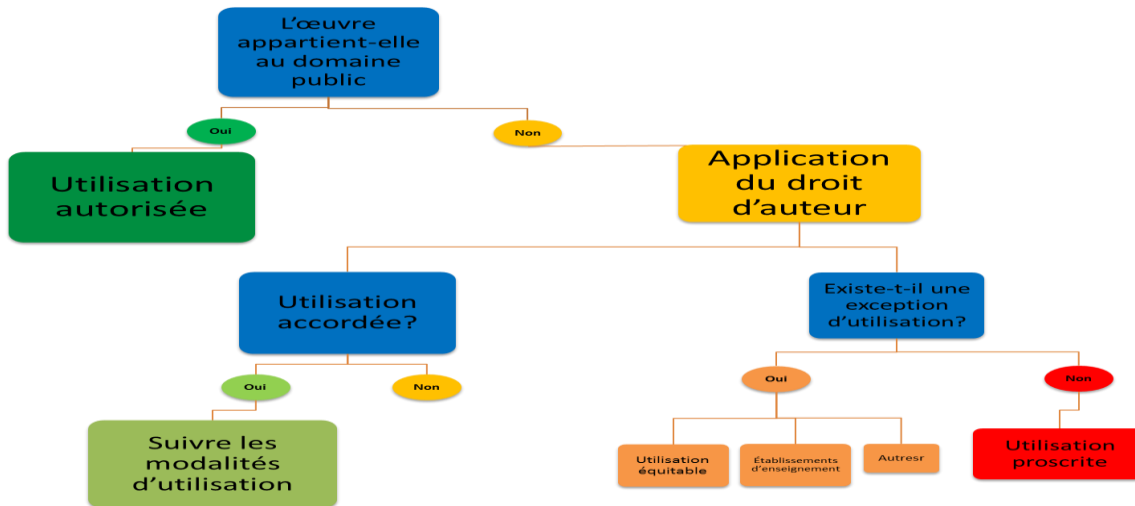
L'œuvre appartient-elle au domaine public

Oui

Non

Utilisation autorisée

Application du droit d'auteur

Utilisation accordée?

Existe-t-il une exception d'utilisation?

Oui

Non

Oui

Non

Suivre les modalités d'utilisation

Utilisation équitable

Établissements d'enseignement

Autresr

Utilisation proscrite